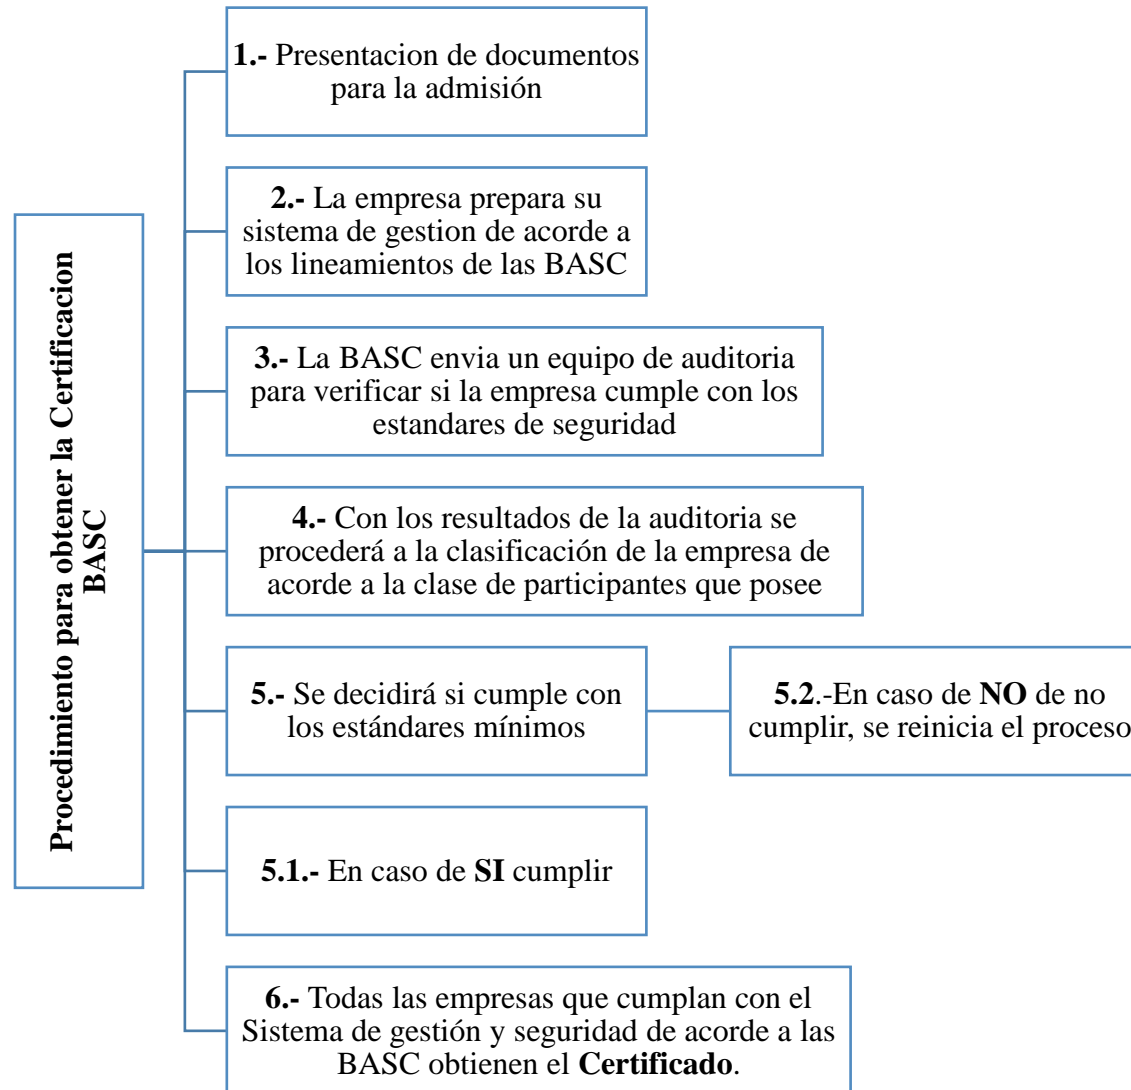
Procedimiento para obtener la Certificacion BASC

1.- Presentacion de documentos para la admisión

2.- La empresa prepara su sistema de gestion de acorde a los lineamientos de las BASC

3.- La BASC envia un equipo de auditoria para verificar si la empresa cumple con los estandares de seguridad

4.- Con los resultados de la auditoria se procederá a la clasificación de la empresa de acorde a la clase de participantes que posee

5.- Se decidirá si cumple con los estándares mínimos

5.2.-En caso de NO de no cumplir, se reinicia el proceso

5.1.- En caso de SI cumplir

6.- Todas las empresas que cumplan con el Sistema de gestión y seguridad de acorde a las BASC obtienen el Certificado.